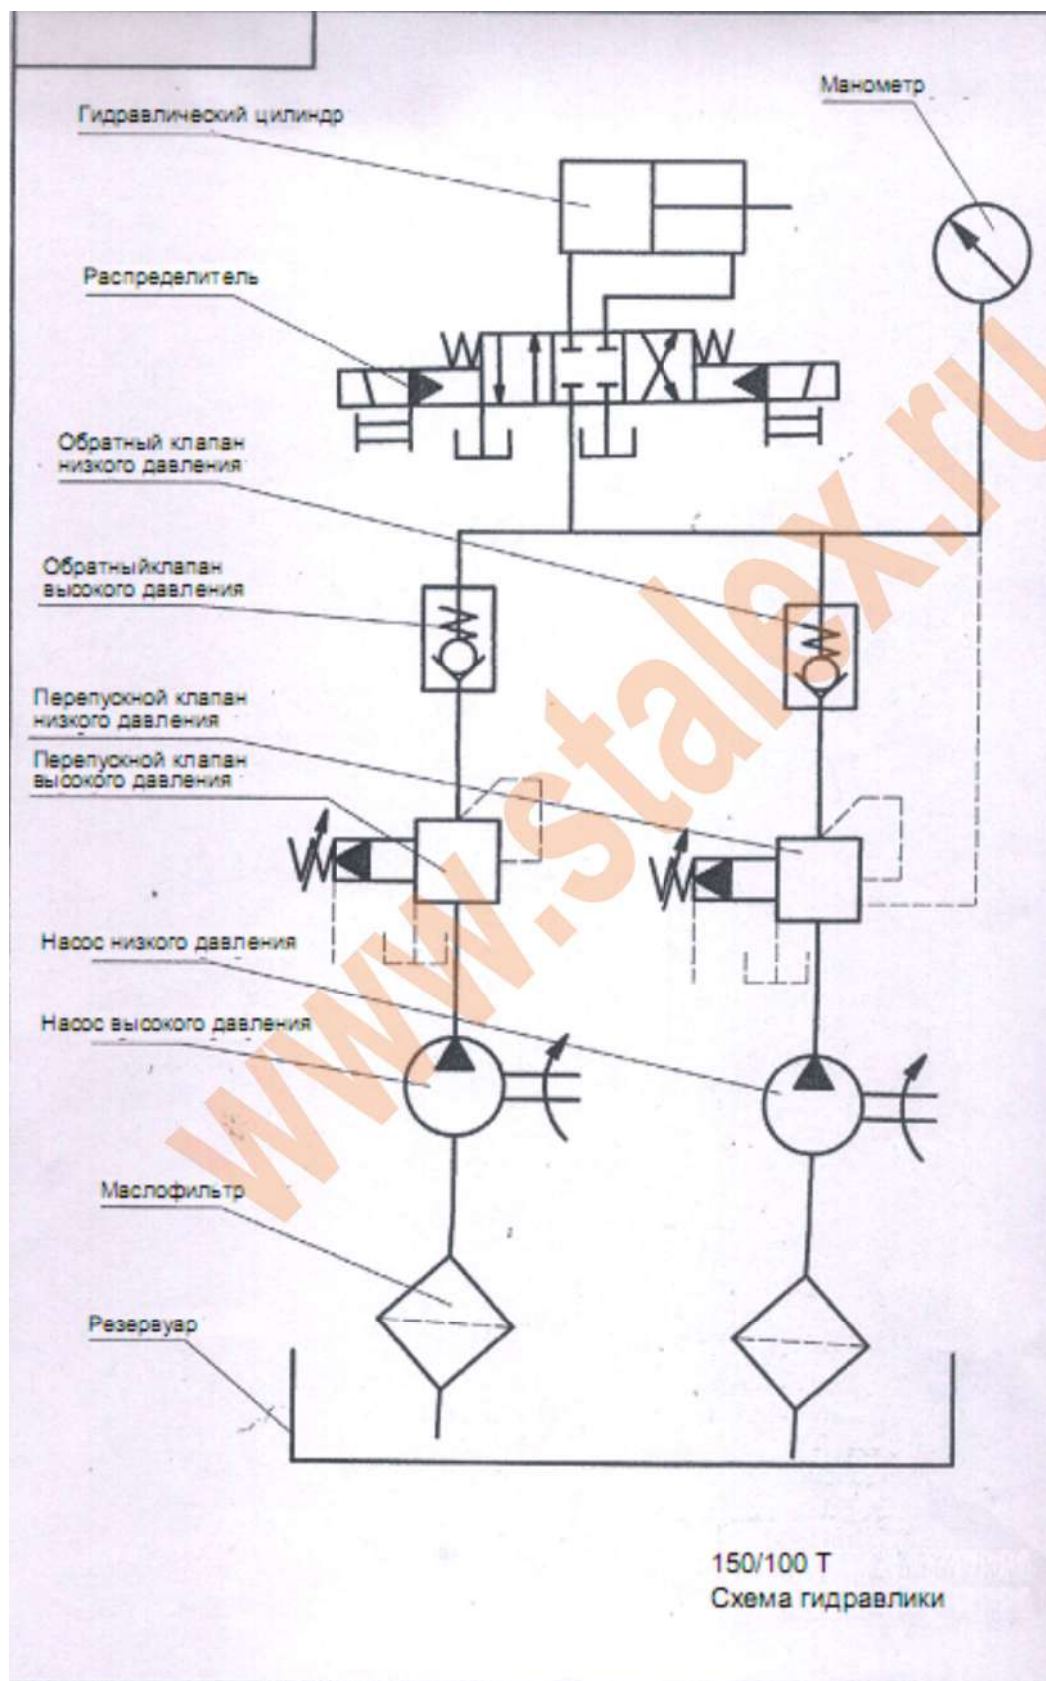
Манометр

Гидравлический цилиндр

Распределитель

Обратный клапан низкого давления

Обратныйклапан высокого давления

Перепускной клапан низкого давления

Перепускной клапан высокого давления

Насос низкого давления

Насос высокого давления

Маслофильтр

Резервуар

www.stalex.ru

150/100 T
Схема гидравлики